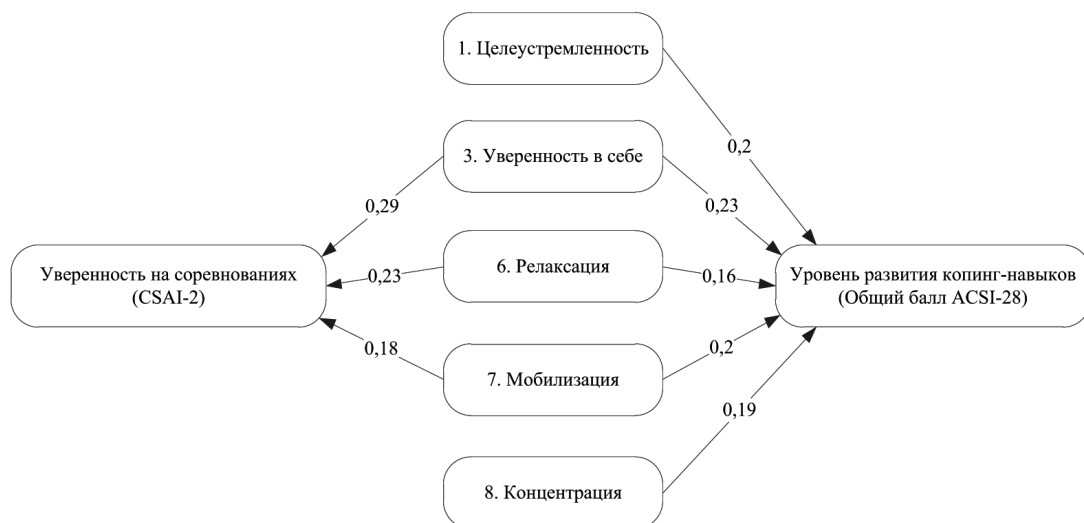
1. Целеустремленность

0,2

3. Уверенность в себе

0,29

0,23

Уверенность на соревнованиях (CSAI-2)

0,23

6. Релаксация

0,16

Уровень развития копинг-навыков (Общий балл ACSI-28)

0,18

7. Мобилизация

0,2

0,19

8. Концентрация